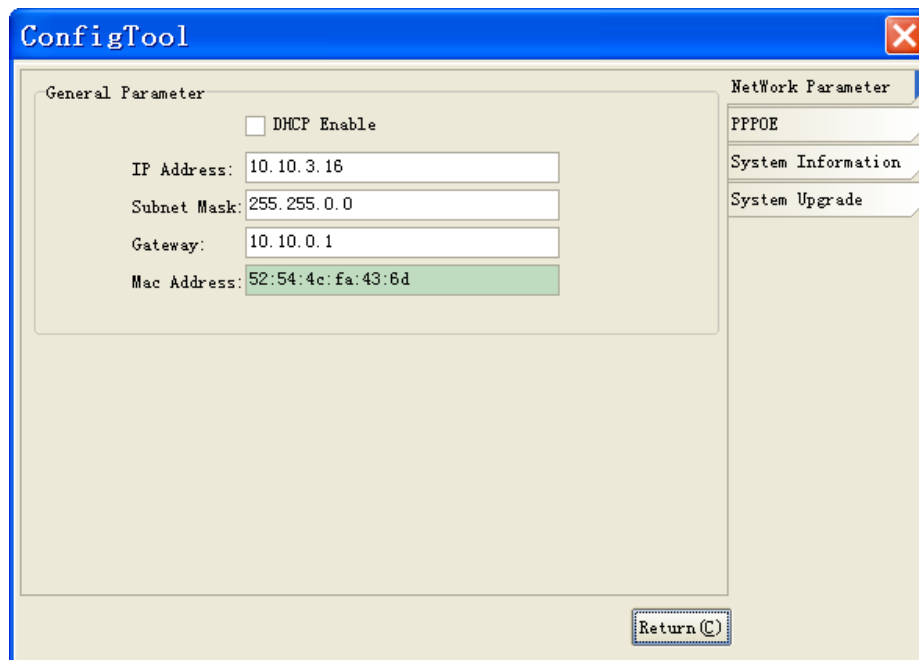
ConfigTool

General Parameter

DHCP Enable

IP Address: 10.10.3.16

Subnet Mask: 255.255.0.0

Gateway: 10.10.0.1

Mac Address: 52:54:4c:fa:43:6d

NetWork Parameter

PPPOE

System Information

System Upgrade

Return(C)